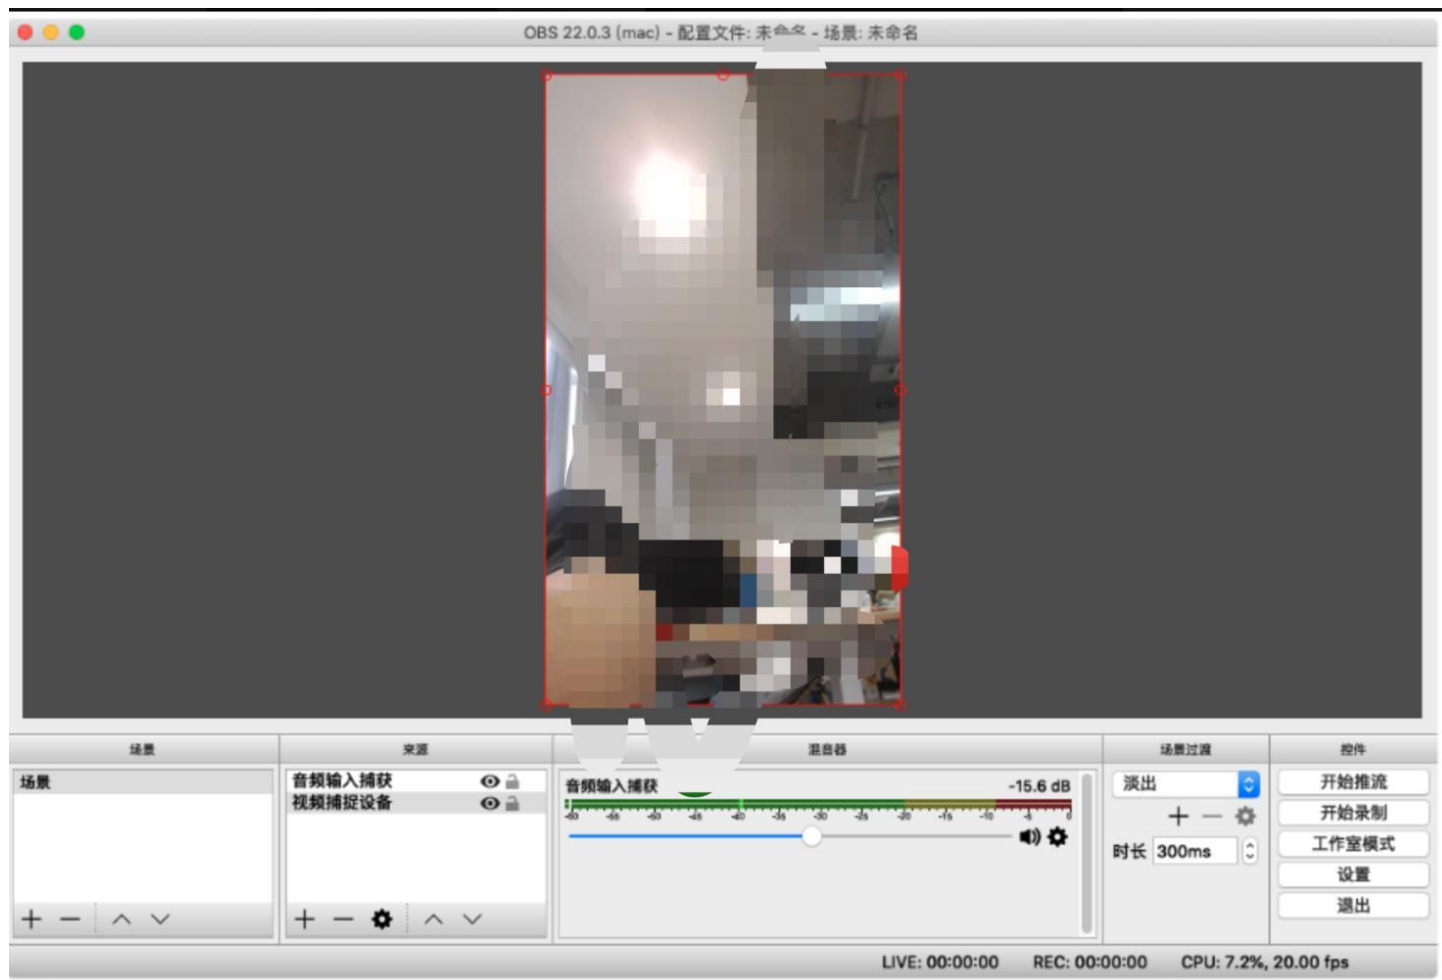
OBS 22.0.3 (mac) - 配置文件: 未命名 - 场景: 未命名

场景

来源

混音器

场景过渡

控件

场景

音频输入捕获

视频捕捉设备

+ − ∧ ∨

+ − ∧ ∨

音频输入捕获

-15.6 dB

-60 -55 -50 -45 -40 -35 -30 -25 -20 -15 -10 -5 0

淡出

+ −

时长 300ms

开始推流

开始录制

工作室模式

设置

退出

LIVE: 00:00:00

REC: 00:00:00

CPU: 7.2%, 20.00 fps